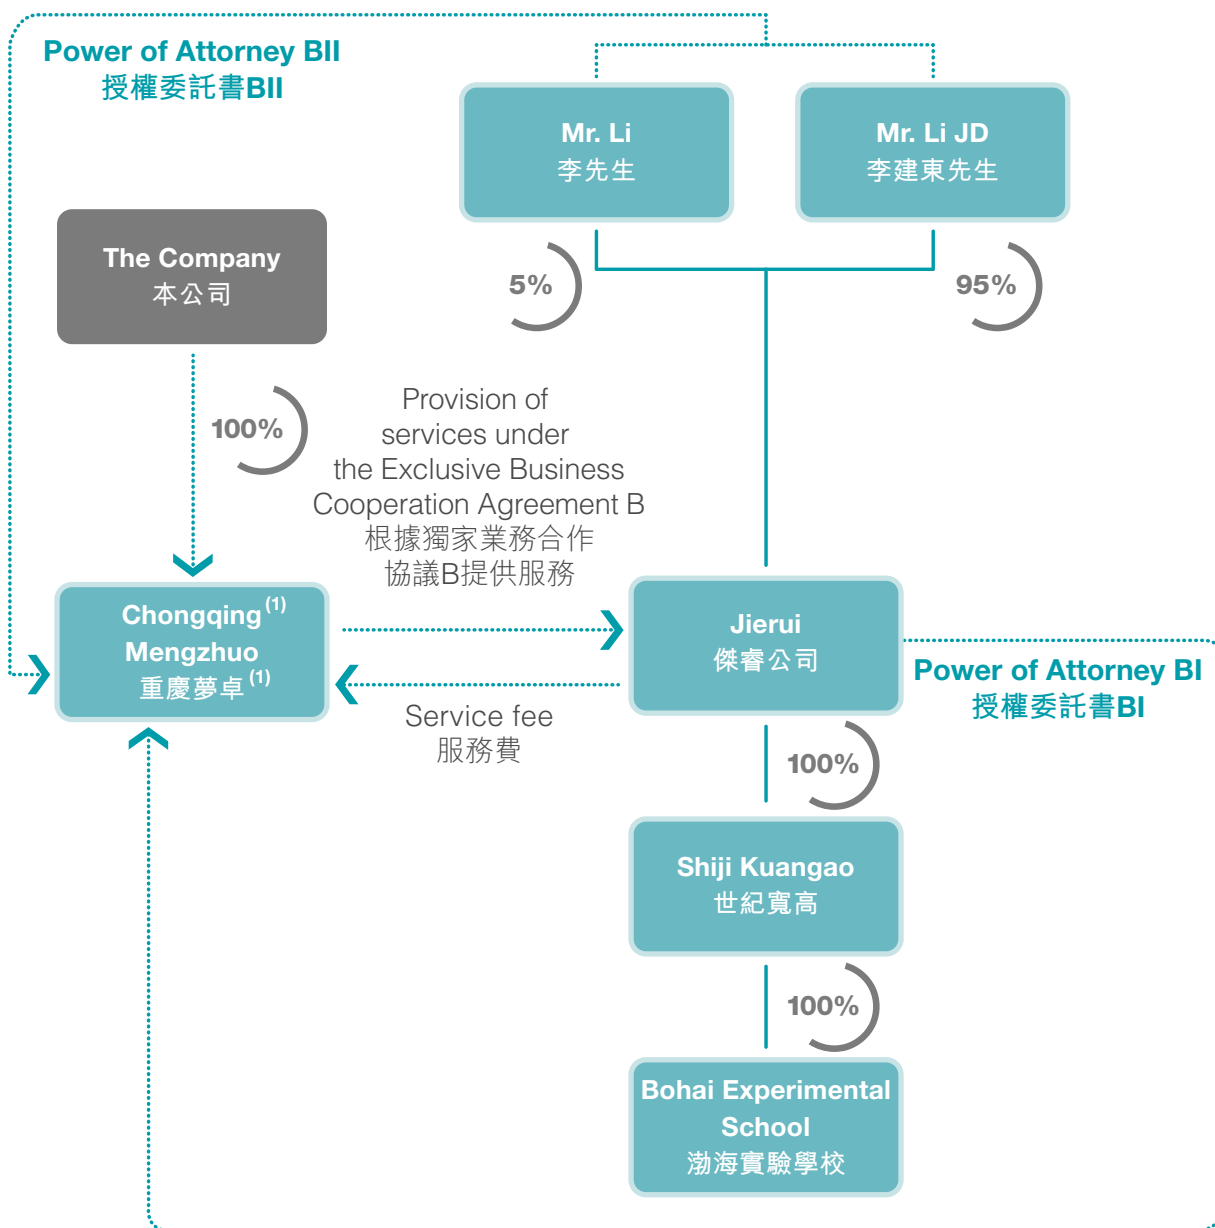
Power of Attorney BII
授權委託書BII

Mr. Li
李先生

Mr. Li JD
李建東先生

The Company
本公司

5%

95%

100%

Provision of services under the Exclusive Business Cooperation Agreement B
根據獨家業務合作協議B提供服務

Chongqing$^{(1)}$ Mengzhuo
重慶夢卓$^{(1)}$

Jierui
傑睿公司

Power of Attorney BI
授權委託書BI

Service fee
服務費

100%

Shiji Kuangao
世紀寬高

100%

Bohai Experimental School
渤海實驗學校